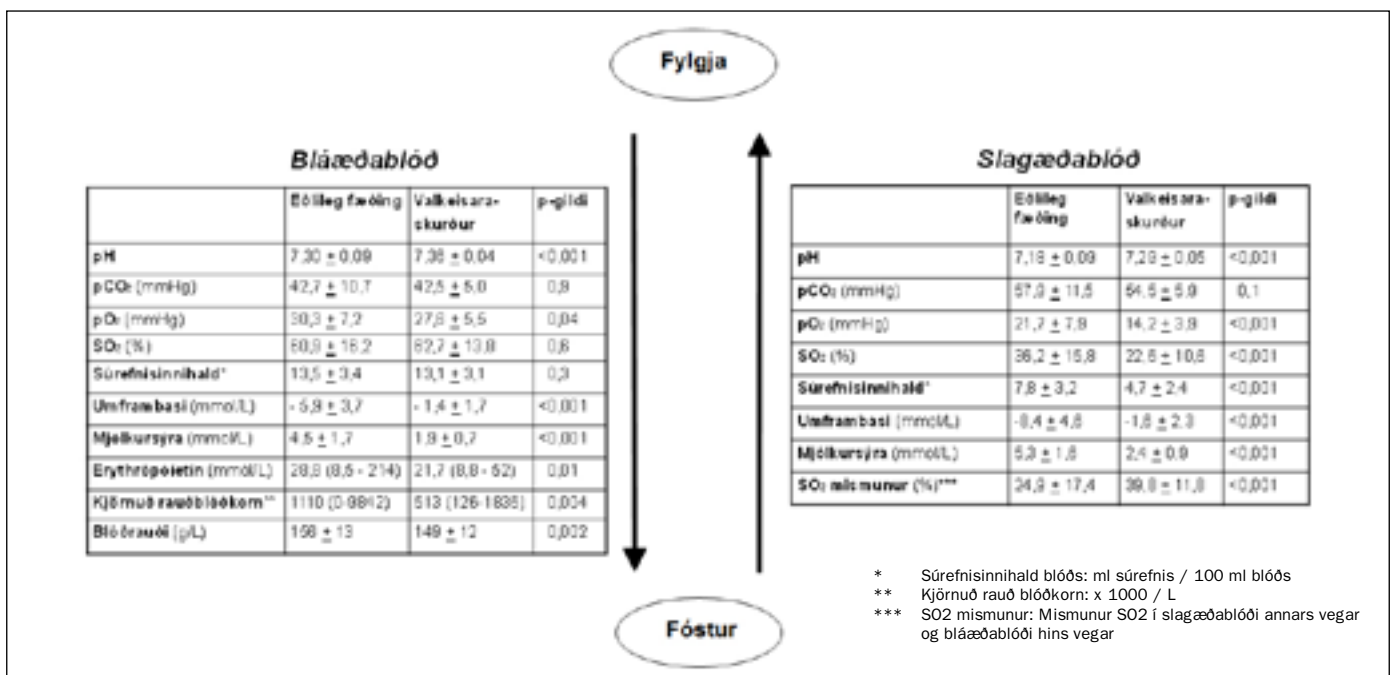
Fylgja

Bláæðablóð

| | Eðlileg fæðing | Valkeisaraskurður | p-gildi |
|---|---|---|---|
| pH | 7,30 ± 0,09 | 7,36 ± 0,04 | <0,001 |
| $pCO_2$ (mmHg) | 42,7 ± 10,7 | 42,5 ± 5,0 | 0,9 |
| $pO_2$ (mmHg) | 30,3 ± 7,2 | 27,6 ± 5,5 | 0,04 |
| $SO_2$ (%) | 60,9 ± 16,2 | 62,7 ± 13,8 | 0,6 |
| Súrefnisinnihald* | 13,5 ± 3,4 | 13,1 ± 3,1 | 0,3 |
| Umframbasi (mmol/L) | - 5,9 ± 3,7 | - 1,4 ± 1,7 | <0,001 |
| Mjólkursýra (mmol/L) | 4,5 ± 1,7 | 1,9 ± 0,7 | <0,001 |
| Erythropoietin (mmol/L) | 28,8 (8,5 - 214) | 21,7 (8,8 - 62) | 0,01 |
| Kjörnuð rauðblóðkorn** | 1110 (0-9912) | 513 (126-1836) | 0,034 |
| Blóðrauði (g/L) | 158 ± 13 | 149 ± 12 | 0,032 |

Slagæðablóð

| | Eðlileg fæðing | Valkeisaraskurður | p-gildi |
|---|---|---|---|
| pH | 7,18 ± 0,09 | 7,29 ± 0,05 | <0,001 |
| $pCO_2$ (mmHg) | 57,0 ± 11,5 | 54,5 ± 5,9 | 0,1 |
| $pO_2$ (mmHg) | 21,7 ± 7,9 | 14,2 ± 3,9 | <0,001 |
| $SO_2$ (%) | 36,2 ± 15,8 | 22,6 ± 10,8 | <0,001 |
| Súrefnisinnihald* | 7,8 ± 3,2 | 4,7 ± 2,4 | <0,001 |
| Umframbasi (mmol/L) | -8,4 ± 4,6 | -1,6 ± 2,3 | <0,001 |
| Mjólkursýra (mmol/L) | 5,3 ± 1,8 | 2,4 ± 0,9 | <0,001 |
| $SO_2$ mismunur (%)*** | 24,9 ± 17,4 | 39,8 ± 11,8 | <0,001 |

* Súrefnisinnihald blóðs: ml súrefnis / 100 ml blóðs
** Kjörnuð rauð blóðkorn: x 1000 / L
*** SO2 mismunur: Mismunur SO2 í slagæðablóði annars vegar og bláæðablóði hins vegar

Fóstur